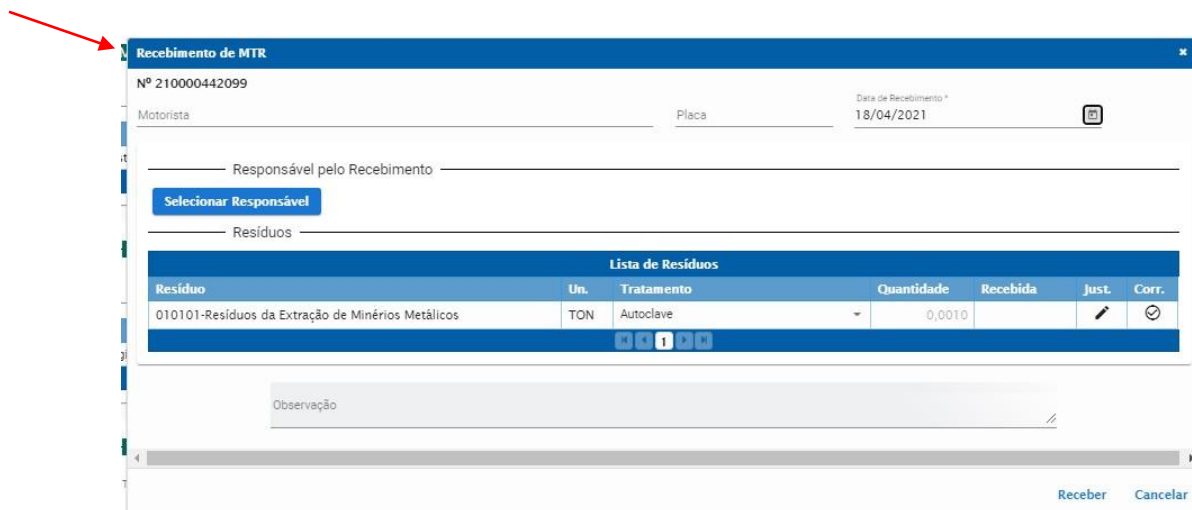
Recebimento de MTR

Nº 210000442099

Motorista

Placa

Data de Recebimento *
18/04/2021

Responsável pelo Recebimento

Selecionar Responsável

Resíduos

Lista de Resíduos

| Resíduo | Un. | Tratamento | Quantidade | Recebida | Just. | Corr. |
|---|---|---|---|---|---|---|
| 010101-Resíduos da Extração de Minérios Metálicos | TON | Autoclave | 0,0010 | | | |

1

Observação

Receber Cancelar